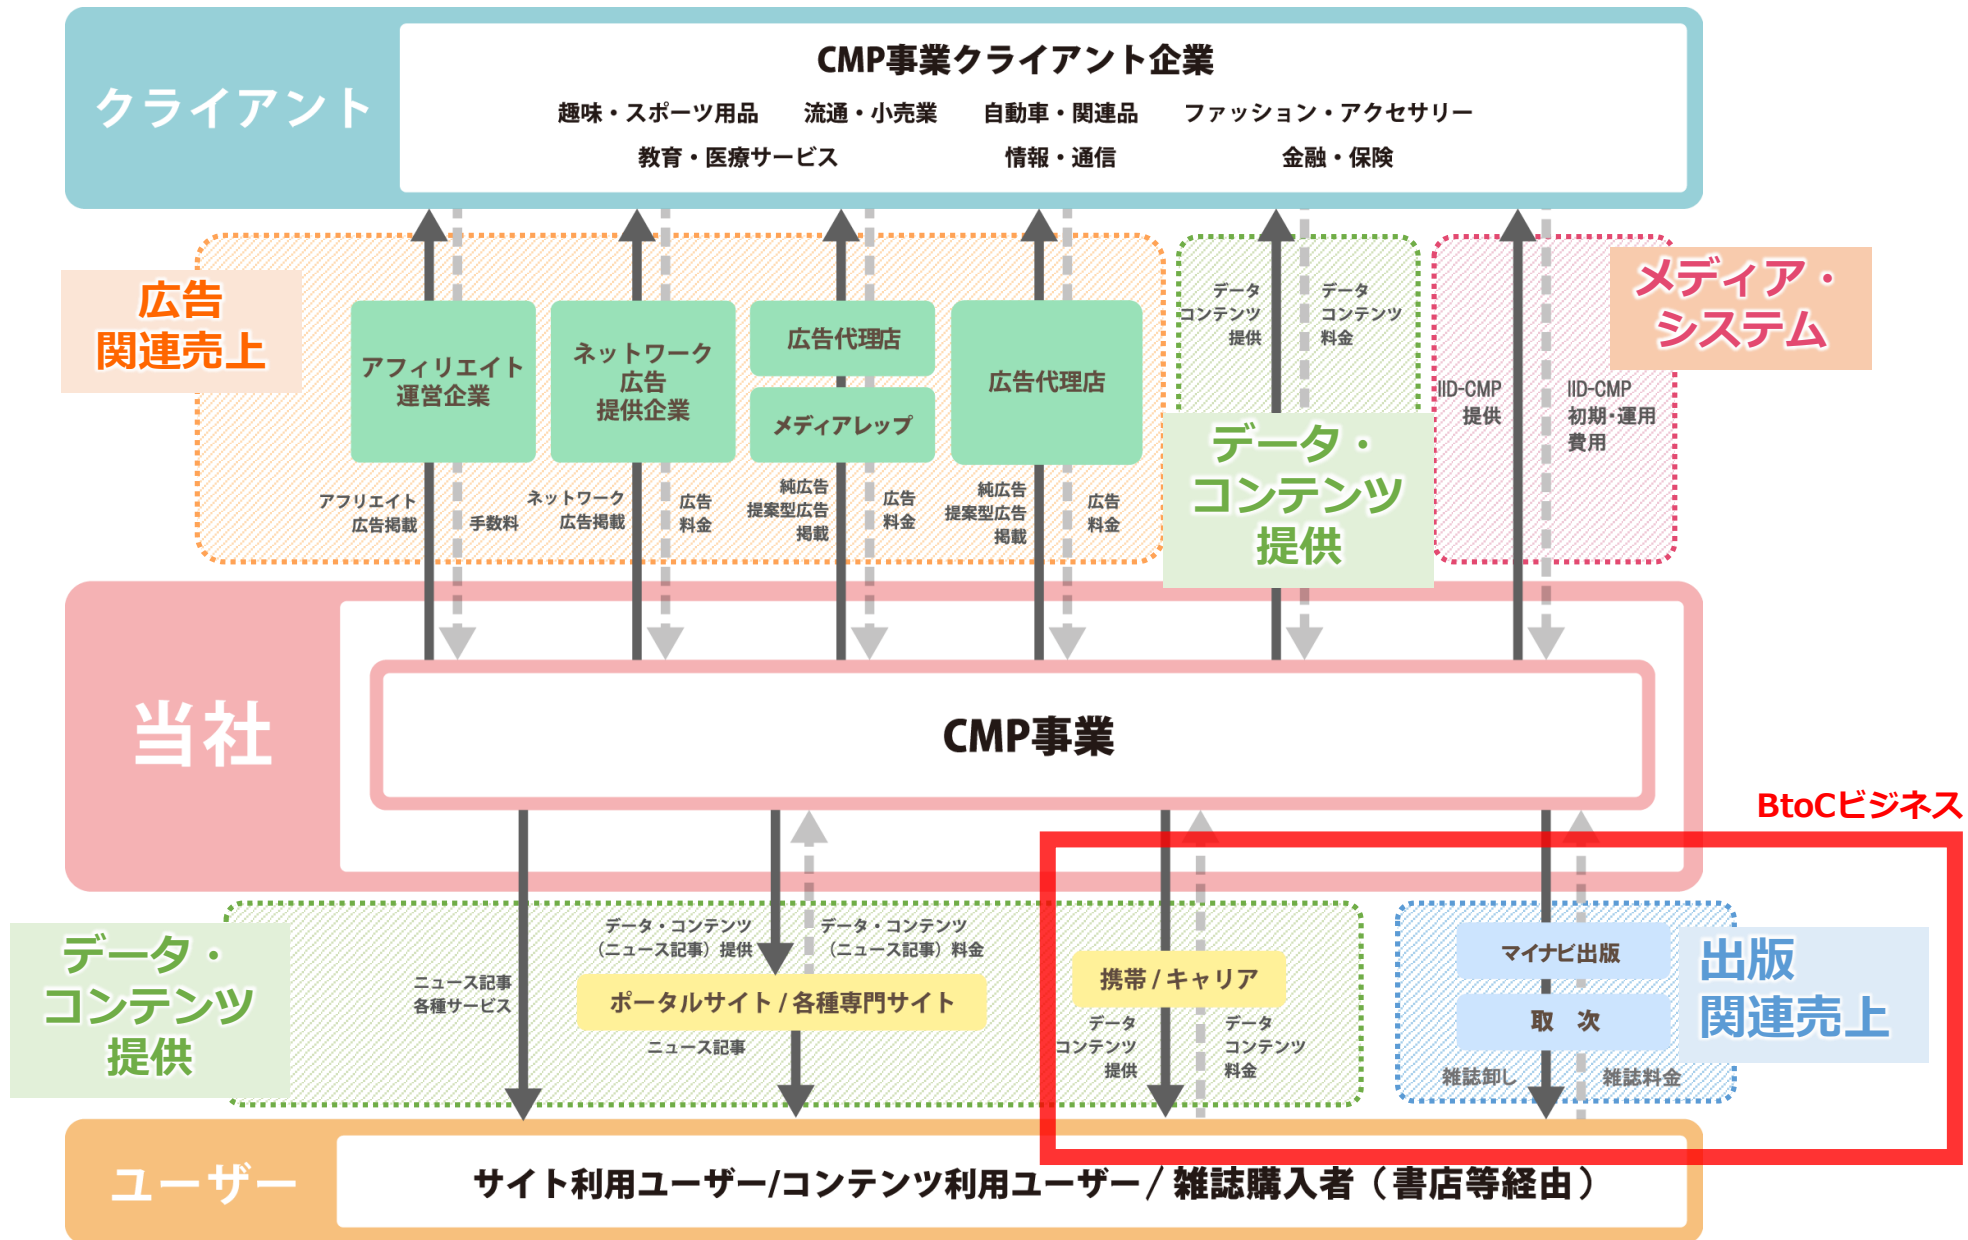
クライアント

CMP事業クライアント企業

趣味・スポーツ用品　流通・小売業　自動車・関連品　ファッション・アクセサリー

教育・医療サービス　情報・通信　金融・保険

広告関連売上

アフィリエイト運営企業

ネットワーク広告提供企業

広告代理店

メディアレップ

広告代理店

アフィリエイト広告掲載

手数料

ネットワーク広告掲載

広告料金

純広告提案型広告掲載

広告料金

純広告提案型広告掲載

広告料金

データコンテンツ提供

データコンテンツ料金

データ・コンテンツ提供

IID-CMP提供

IID-CMP初期・運用費用

メディア・システム

当社

CMP事業

BtoCビジネス

データ・コンテンツ提供

ニュース記事各種サービス

データ・コンテンツ（ニュース記事）提供

データ・コンテンツ（ニュース記事）料金

ポータルサイト / 各種専門サイト

ニュース記事

携帯 / キャリア

データコンテンツ提供

データコンテンツ料金

マイナビ出版

取　次

雑誌卸し

雑誌料金

出版関連売上

ユーザー

サイト利用ユーザー/コンテンツ利用ユーザー/ 雑誌購入者（書店等経由）